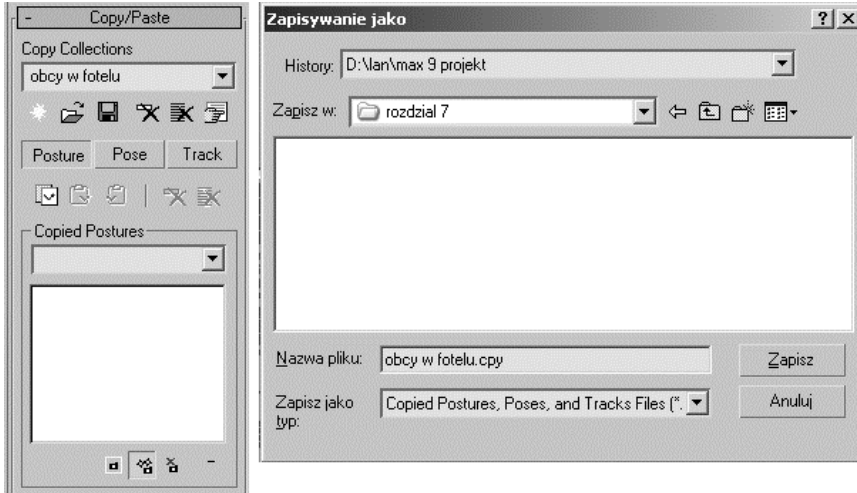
- Copy/Paste

Copy Collections

obcy w fotelu

Posture Pose Track

Copied Postures

Zapisywanie jako

? X

History: D:\lan\max 9 projekt

Zapisz w: rozdzial 7

Nazwa pliku: obcy w fotelu.cpy

Zapisz

Zapisz jako typ: Copied Postures, Poses, and Tracks Files (*.

Anuluj